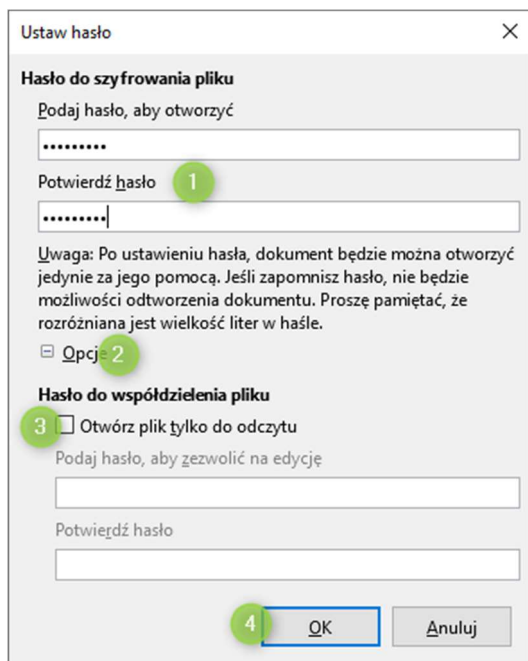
Ustaw hasło
×

Hasło do szyfrowania pliku

Podaj hasło, aby otworzyć

•••••••••

Potwierdź hasło
1

•••••••••

Uwaga: Po ustawieniu hasła, dokument będzie można otworzyć jedynie za jego pomocą. Jeśli zapomnisz hasło, nie będzie możliwości odtworzenia dokumentu. Proszę pamiętać, że rozróżniana jest wielkość liter w haśle.

⊟ Opcje
2

Hasło do współdzielenia pliku

3
Otwórz plik tylko do odczytu

Podaj hasło, aby zezwolić na edycję

Potwierdź hasło

4
OK
Anuluj